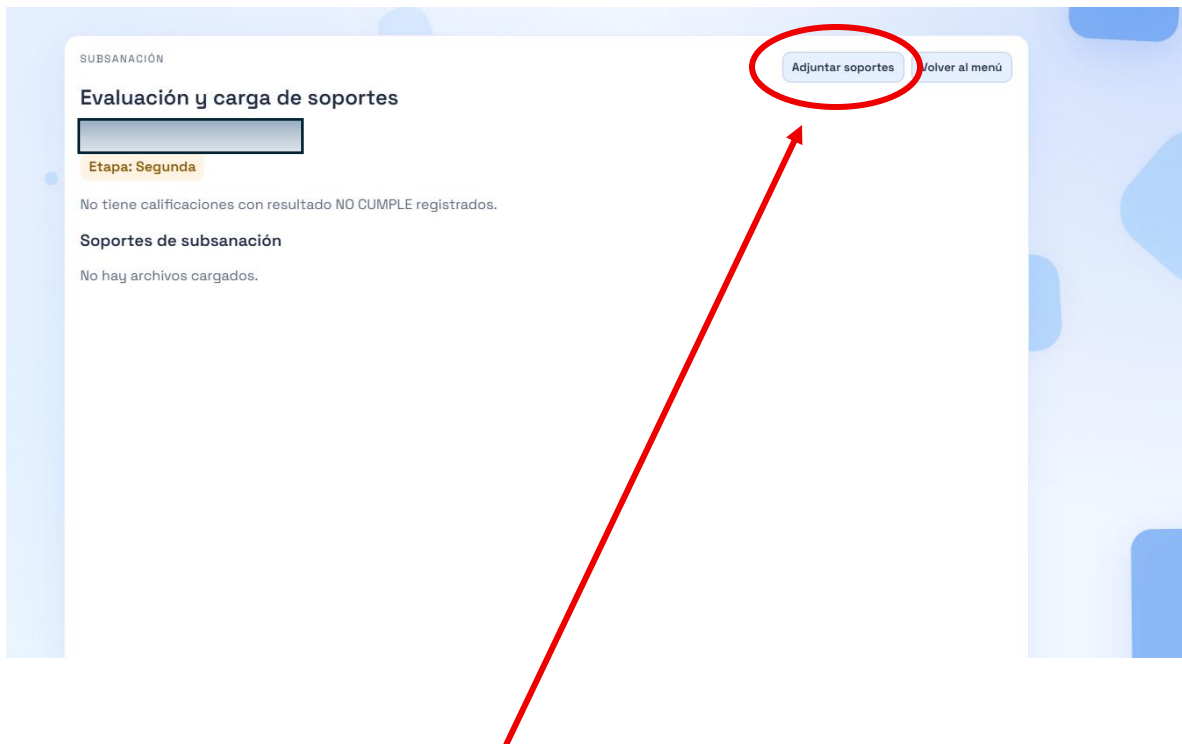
SUBSANACIÓN

Adjuntar soportes

Volver al menú

Evaluación y carga de soportes

Etapa: Segunda

No tiene calificaciones con resultado NO CUMPLE registrados.

Soportes de subsanación

No hay archivos cargados.